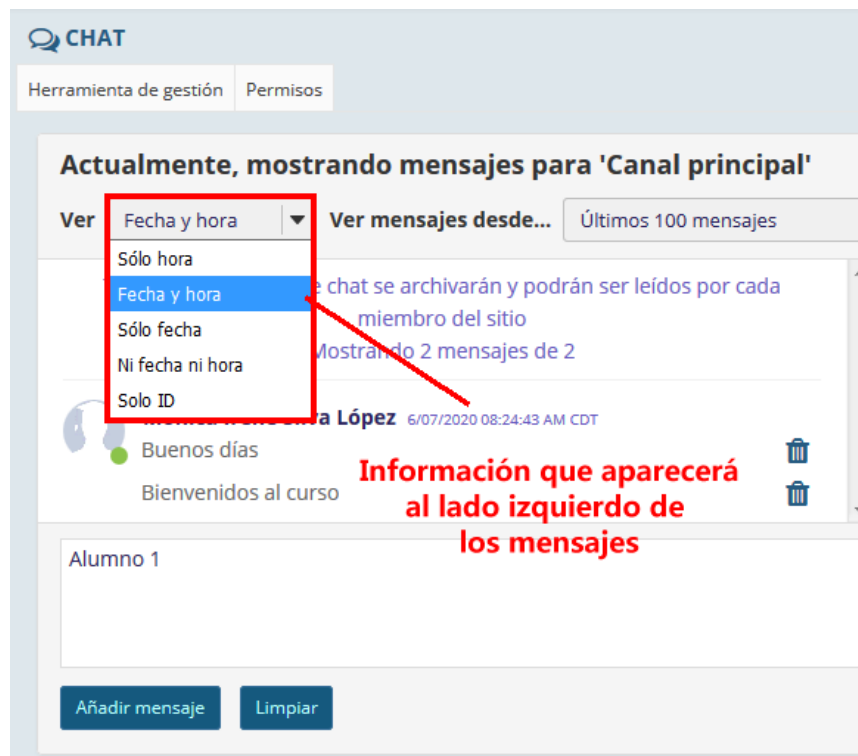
CHAT

Herramienta de gestión | Permisos

Actualmente, mostrando mensajes para 'Canal principal'

Ver Fecha y hora Ver mensajes desde... Últimos 100 mensajes

Sólo hora
Fecha y hora
Sólo fecha
Ni fecha ni hora
Solo ID

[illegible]e chat se archivarán y podrán ser leídos por cada miembro del sitio
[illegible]Mostrando 2 mensajes de 2

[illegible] López 6/07/2020 08:24:43 AM CDT
Buenos días
Bienvenidos al curso

Información que aparecerá al lado izquierdo de los mensajes

Alumno 1

Añadir mensaje Limpiar